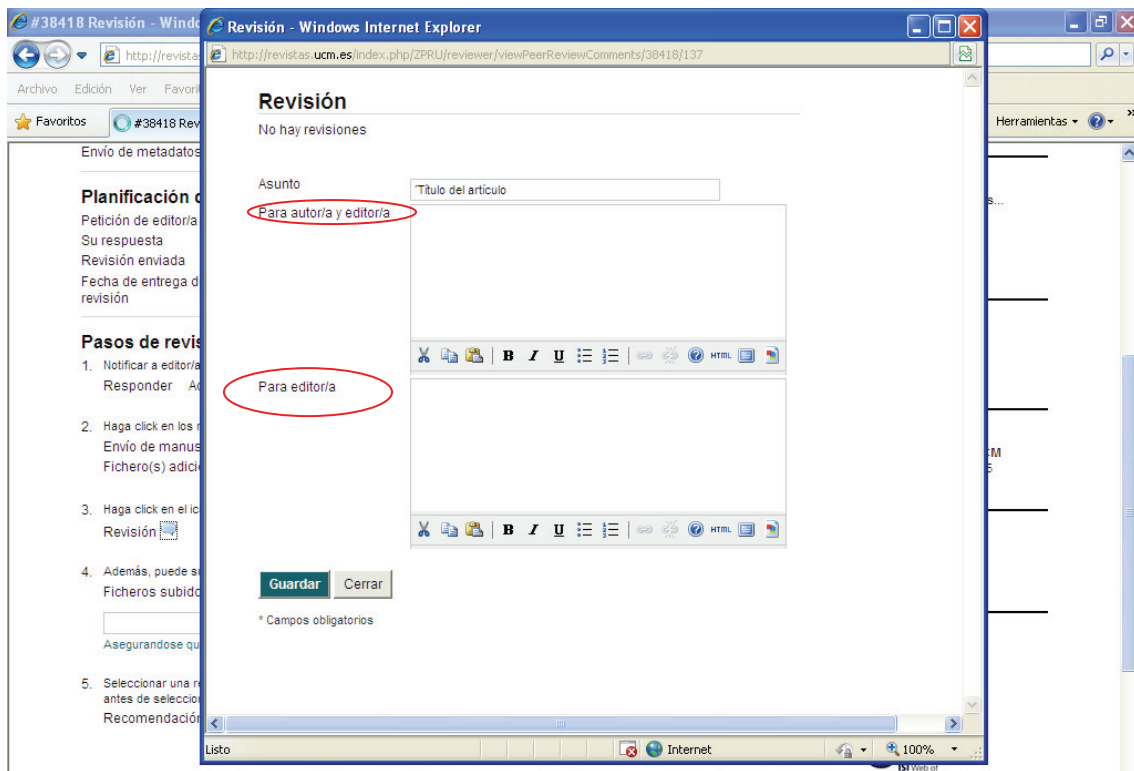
#38418 Revisión - Windo

http://revista

Archivo Edición Ver Favori

Favoritos #38418 Rev

Herramientas

Envío de metadatos

Planificación d
Petición de editor/a
Su respuesta
Revisión enviada
Fecha de entrega d revisión

Pasos de revis
1. Notificar a editor/a
Responder A

2. Haga click en los
Envío de manus
Fichero(s) adicio

3. Haga click en el ic
Revisión

4. Además, puede s
Ficheros subido

Asegurandose qu

5. Seleccionar una r antes de seleccio
Recomendació

s...

M

Revisión - Windows Internet Explorer

http://revistas.ucm.es/index.php/ZPRU/reviewer/viewPeerReviewComments/38418/137

Revisión
No hay revisiones

Asunto
*Título del artículo
Para autor/a y editor/a

B I U HTML

Para editor/a

B I U HTML

Guardar Cerrar

* Campos obligatorios

Listo Internet 100%

ISI Web of